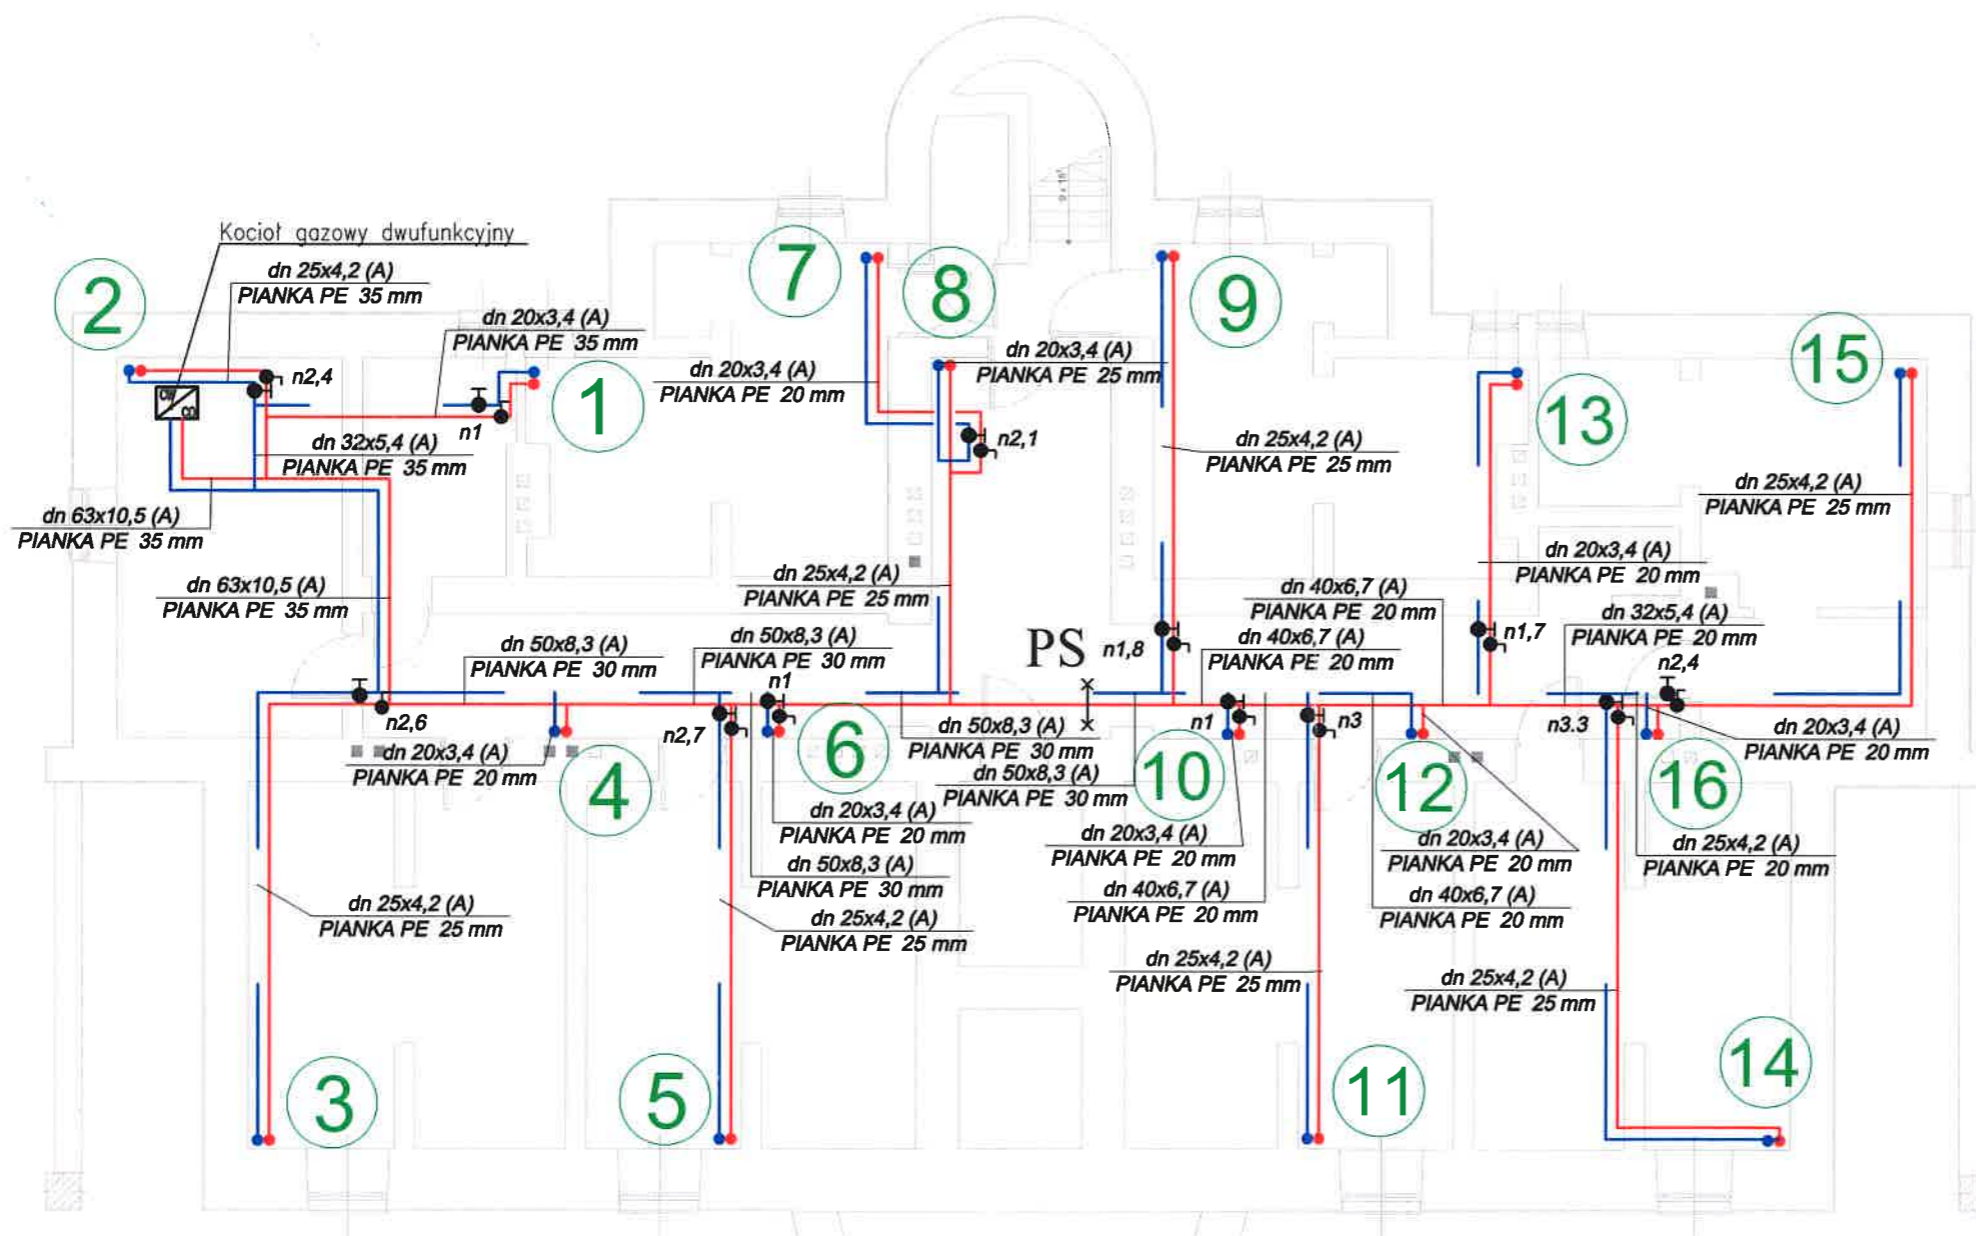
Kocioł gazowy dwufunkcyjny

2

dn 25x4,2 (A)
PIANKA PE 35 mm

n2,4

dn 20x3,4 (A)
PIANKA PE 35 mm

7

8

9

dn 20x3,4 (A)
PIANKA PE 25 mm

15

1

n1

dn 20x3,4 (A)
PIANKA PE 20 mm

n2,1

13

dn 32x5,4 (A)
PIANKA PE 35 mm

dn 25x4,2 (A)
PIANKA PE 25 mm

dn 63x10,5 (A)
PIANKA PE 35 mm

dn 25x4,2 (A)
PIANKA PE 25 mm

dn 20x3,4 (A)
PIANKA PE 20 mm

dn 63x10,5 (A)
PIANKA PE 35 mm

dn 25x4,2 (A)
PIANKA PE 25 mm

dn 40x6,7 (A)
PIANKA PE 20 mm

dn 32x5,4 (A)
PIANKA PE 20 mm

dn 50x8,3 (A)
PIANKA PE 30 mm

dn 50x8,3 (A)
PIANKA PE 30 mm

PS

n1,8

dn 40x6,7 (A)
PIANKA PE 20 mm

n1,7

n2,4

n1

n2,6

n2,7

n1

n3

n3.3

dn 20x3,4 (A)
PIANKA PE 20 mm

dn 50x8,3 (A)
PIANKA PE 30 mm

dn 20x3,4 (A)
PIANKA PE 20 mm

4

6

dn 50x8,3 (A)
PIANKA PE 30 mm

10

12

16

dn 20x3,4 (A)
PIANKA PE 20 mm

dn 20x3,4 (A)
PIANKA PE 20 mm

dn 20x3,4 (A)
PIANKA PE 20 mm

dn 25x4,2 (A)
PIANKA PE 20 mm

dn 50x8,3 (A)
PIANKA PE 30 mm

dn 40x6,7 (A)
PIANKA PE 20 mm

dn 40x6,7 (A)
PIANKA PE 20 mm

dn 25x4,2 (A)
PIANKA PE 25 mm

dn 25x4,2 (A)
PIANKA PE 25 mm

dn 25x4,2 (A)
PIANKA PE 25 mm

dn 25x4,2 (A)
PIANKA PE 25 mm

14

3

5

11